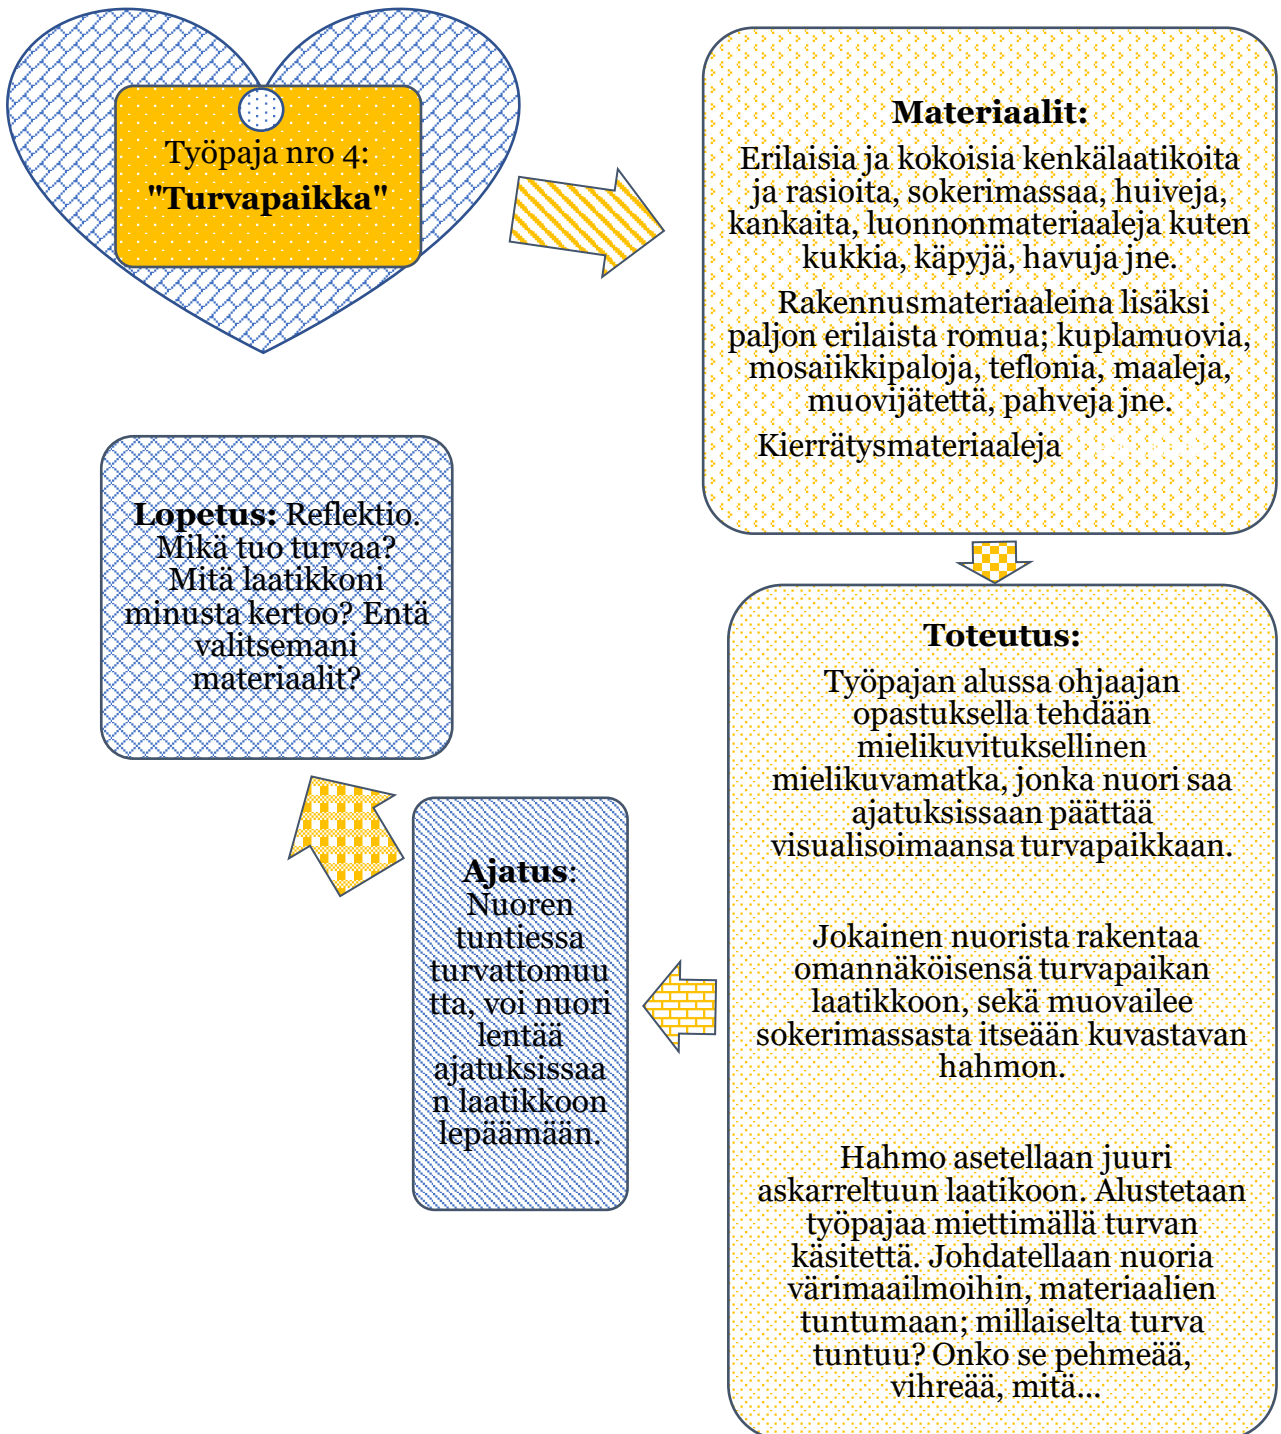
Työpaja nro 4: "Turvapaikka"

Materiaalit:
Erilaisia ja kokoisia kenkälaatikoita ja rasioita, sokerimassaa, huiveja, kankaita, luonnonmateriaaleja kuten kukkia, käpyjä, havuja jne.

Rakennusmateriaaleina lisäksi paljon erilaista romua; kuplamuovia, mosaiikkipaloja, teflonia, maaleja, muovijätettä, pahveja jne.

Kierrätysmateriaaleja

Toteutus:
Työpajan alussa ohjaajan opastuksella tehdään mielikuvituksellinen mielikuvamatka, jonka nuori saa ajatuksissaan päättää visualisoimaansa turvapaikkaan.

Jokainen nuorista rakentaa omannäköisensä turvapaikan laatikkoon, sekä muovailee sokerimassasta itseään kuvastavan hahmon.

Hahmo asetellaan juuri askarreltuun laatikoon. Alustetaan työpajaa miettimällä turvan käsitettä. Johdatellaan nuoria värimaailmoihin, materiaalien tuntumaan; millaiselta turva tuntuu? Onko se pehmeää, vihreää, mitä...

Ajatus: Nuoren tuntiessa turvattomuutta, voi nuori lentää ajatuksissaan laatikkoon lepäämään.

Lopetus: Reflektio. Mikä tuo turvaa? Mitä laatikkoni minusta kertoo? Entä valitsemani materiaalit?